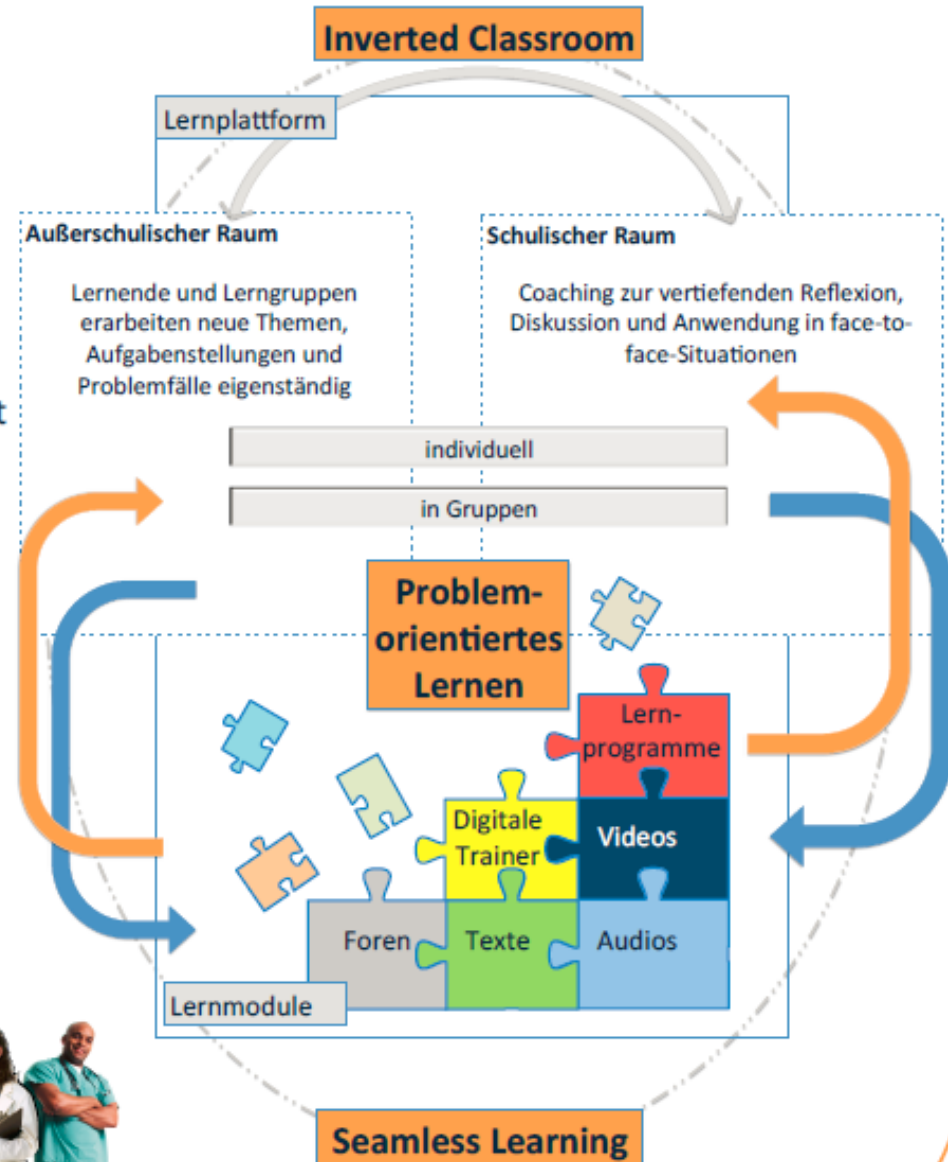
Inverted Classroom

Lernplattform

Außerschulischer Raum

Lernende und Lerngruppen erarbeiten neue Themen, Aufgabenstellungen und Problemfälle eigenständig

Schulischer Raum

Coaching zur vertiefenden Reflexion, Diskussion und Anwendung in face-to-face-Situationen

t

individuell

in Gruppen

Problem-orientiertes Lernen

Lern-programme

Digitale Trainer

Videos

Foren

Texte

Audios

Lernmodule

Seamless Learning